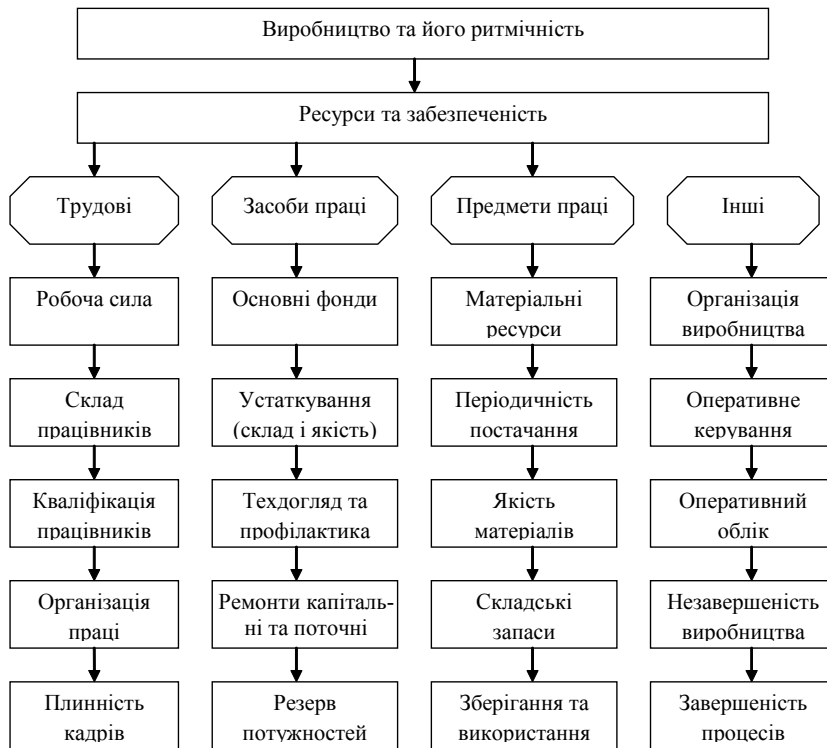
Виробництво та його ритмічність

Ресурси та забезпеченість

Трудові

Робоча сила

Склад працівників

Кваліфікація працівників

Організація праці

Плинність кадрів

Засоби праці

Основні фонди

Устаткування (склад і якість)

Техдогляд та профілактика

Ремонти капітальні та поточні

Резерв потужностей

Предмети праці

Матеріальні ресурси

Періодичність постачання

Якість матеріалів

Складські запаси

Зберігання та використання

Інші

Організація виробництва

Оперативне керування

Оперативний облік

Незавершеність виробництва

Завершеність процесів